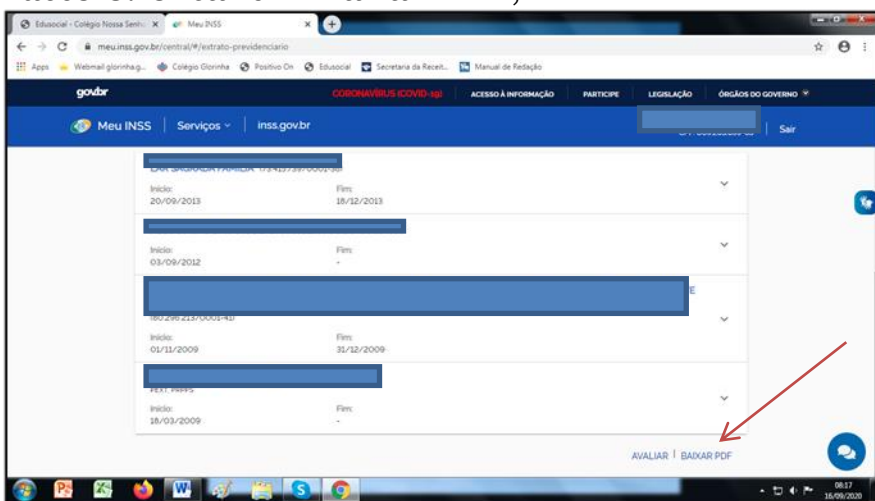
Edusocial - Colégio Nossa Senho ×
Meu INSS ×
meu.inss.gov.br/central/#/extrato-previdenciario
Apps
Webmail glorinha.g...
Colégio Glorinha
Positivo On
Edusocial
Secretaria da Receit...
Manual de Redação
gov.br
CORONAVÍRUS (COVID-19)
ACESSO À INFORMAÇÃO
PARTICIPE
LEGISLAÇÃO
ÓRGÃOS DO GOVERNO
Meu INSS | Serviços | inss.gov.br
Sair
Início:
20/09/2013
Fim:
18/12/2013
Início:
03/09/2012
Fim:
-
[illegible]
Início:
01/11/2009
Fim:
31/12/2009
Início:
18/03/2009
Fim:
-
AVALIAR | BAIXAR PDF
08:17
16/09/2020